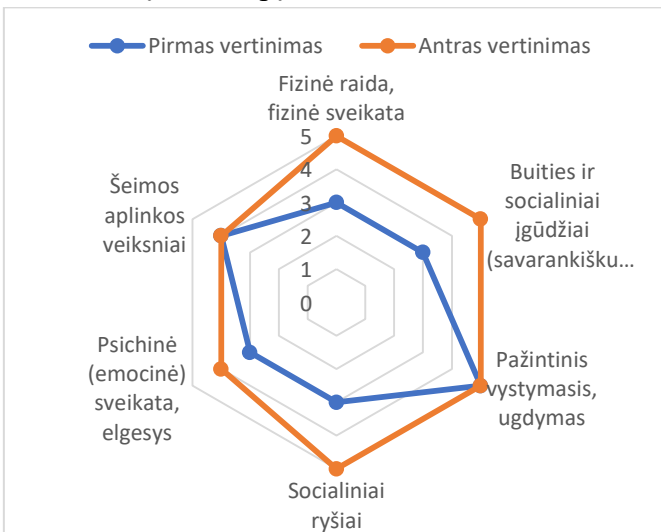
Pirmas vertinimas
Antras vertinimas

Fizinė raida, fizinė sveikata

5
4
3
2
1
0

Buities ir socialiniai įgūdžiai (savarankišku…

Pažintinis vystymasis, ugdymas

Socialiniai ryšiai

Psichinė (emocinė) sveikata, elgesys

Šeimos aplinkos veiksniai